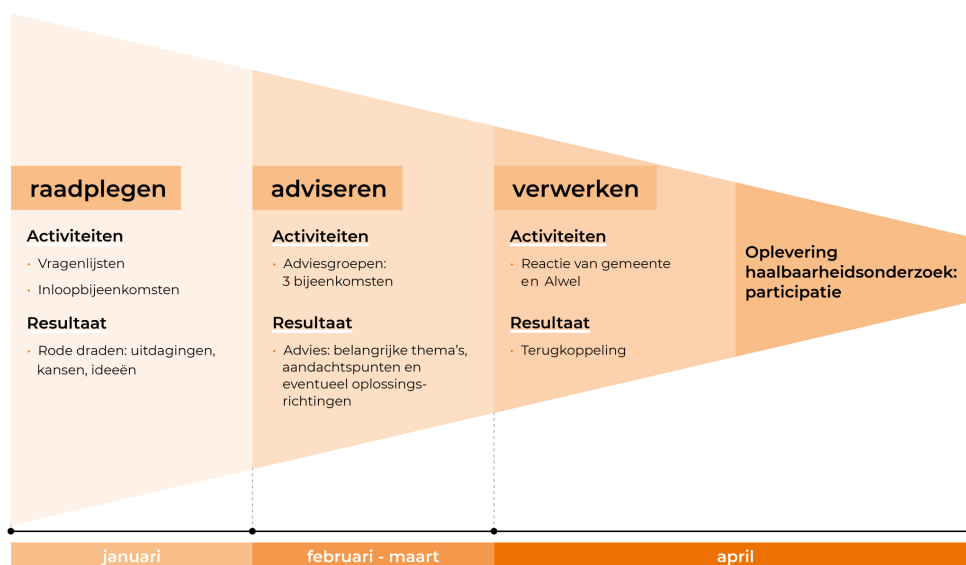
raadplegen

Activiteiten

- Vragenlijsten
- Inloopbijeenkomsten

Resultaat

- Rode draden: uitdagingen, kansen, ideeën

adviseren

Activiteiten

- Adviesgroepen: 3 bijeenkomsten

Resultaat

- Advies: belangrijke thema's, aandachtspunten en eventueel oplossingsrichtingen

verwerken

Activiteiten

- Reactie van gemeente en Alwel

Resultaat

- Terugkoppeling

Oplevering haalbaarheidsonderzoek: participatie

januari

februari - maart

april